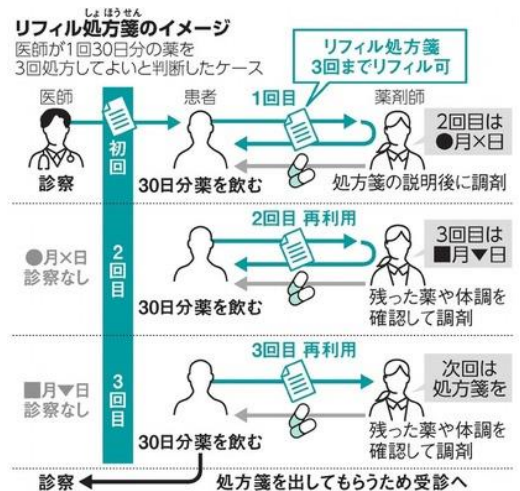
しょほうせん
リフィル処方箋のイメージ
医師が1回30日分の薬を
3回処方してよいと判断したケース

リフィル処方箋
3回までリフィル可

医師
患者
1回目
薬剤師
初回
2回目は
●月×日
診察
30日分薬を飲む
処方箋の説明後に調剤

2回目 再利用
3回目は
■月▼日
●月×日
診察なし
2回目
30日分薬を飲む
残った薬や体調を確認して調剤

3回目 再利用
次回は
処方箋を
■月▼日
診察なし
3回目
30日分薬を飲む
残った薬や体調を確認して調剤

診察
処方箋を出してもらうため受診へ